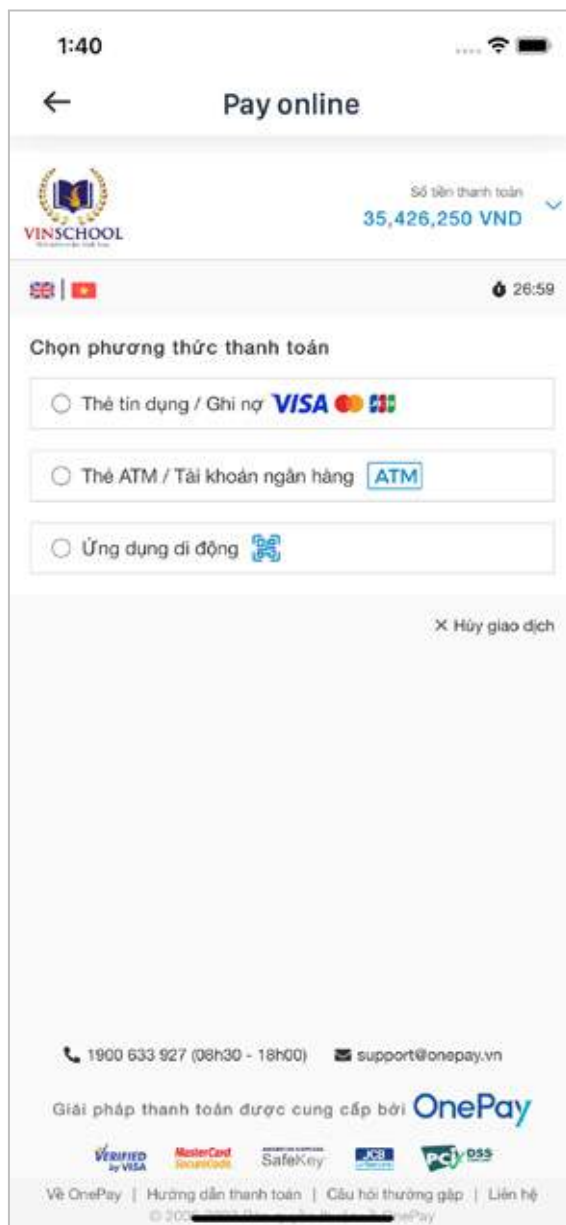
1:40

Pay online

VINSCHOOL

Số tiền thanh toán
35,426,250 VND

26:59

Chọn phương thức thanh toán

Thẻ tín dụng / Ghi nợ VISA

Thẻ ATM / Tài khoản ngân hàng ATM

Ứng dụng di động

✕ Hủy giao dịch

1900 633 927 (08h30 - 18h00) support@onepay.vn

Giải pháp thanh toán được cung cấp bởi OnePay

VERIFIED by VISA MasterCard SecureCode SafeKey JCB PCI DSS

Về OnePay | Hướng dẫn thanh toán | Câu hỏi thường gặp | Liên hệ

© 2006 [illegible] OnePay